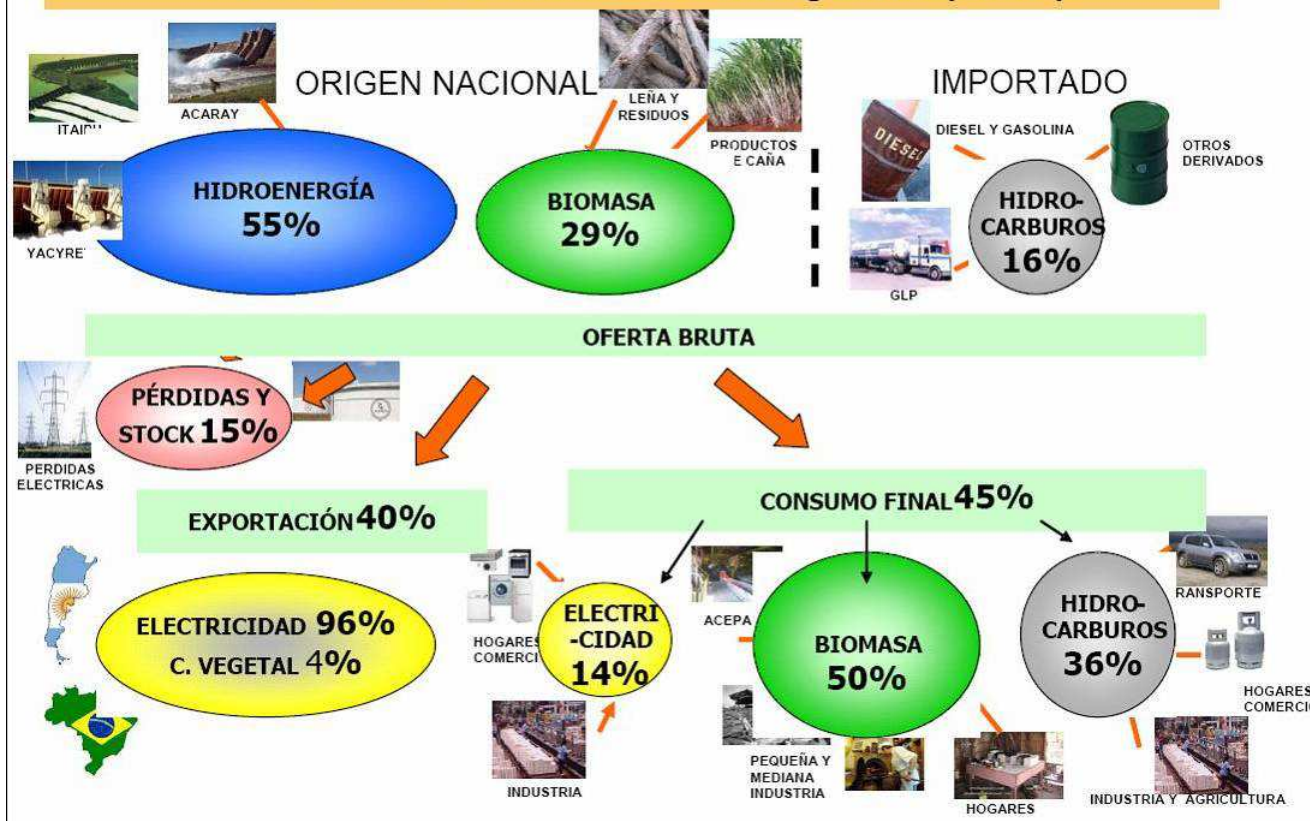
ORIGEN NACIONAL

ITAIPU

ACARAY

YACYRE

HIDROENERGÍA 55%

LEÑA Y RESIDUOS

PRODUCTOS E CAÑA

BIOMASA 29%

IMPORTADO

DIESEL Y GASOLINA

OTROS DERIVADOS

GLP

HIDRO-CARBUROS 16%

OFERTA BRUTA

PÉRDIDAS Y STOCK 15%

PERDIDAS ELECTRICAS

EXPORTACIÓN 40%

CONSUMO FINAL 45%

ELECTRICIDAD 96%
C. VEGETAL 4%

HOGARES COMERCI

ELECTRI-CIDAD 14%

INDUSTRIA

ACEPA

BIOMASA 50%

PEQUEÑA Y MEDIANA INDUSTRIA

HOGARES

RANSPORTE

HIDRO-CARBUROS 36%

HOGARES COMERCI

INDUSTRIA Y AGRICULTURA